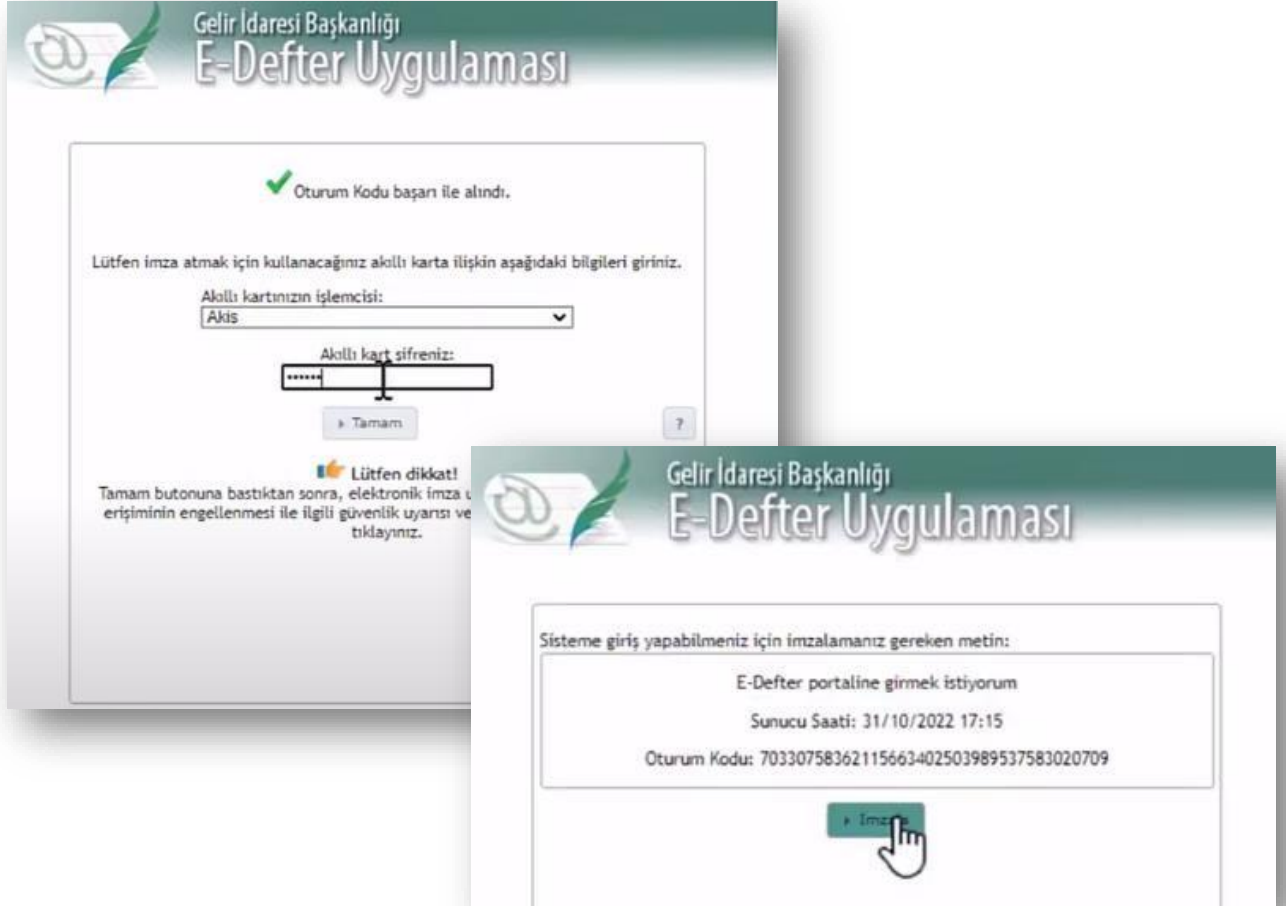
Gelir İdaresi Başkanlığı
E-Defter Uygulaması

Oturum Kodu başarı ile alındı.

Lütfen imza atmak için kullanacağınız akıllı karta ilişkin aşağıdaki bilgileri giriniz.

Akıllı kartınızın işlemcisi:
Akis

Akıllı kart şifreniz:
••••••

Tamam

?

Lütfen dikkat!
Tamam butonuna bastıktan sonra, elektronik imza u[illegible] erişiminin engellenmesi ile ilgili güvenlik uyarısı ve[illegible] tıklayınız.

Gelir İdaresi Başkanlığı
E-Defter Uygulaması

Sisteme giriş yapabilmeniz için imzalamanız gereken metin:

E-Defter portaline girmek istiyorum

Sunucu Saati: 31/10/2022 17:15

Oturum Kodu: 7033075836211566340250398953758302070 9

İmza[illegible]